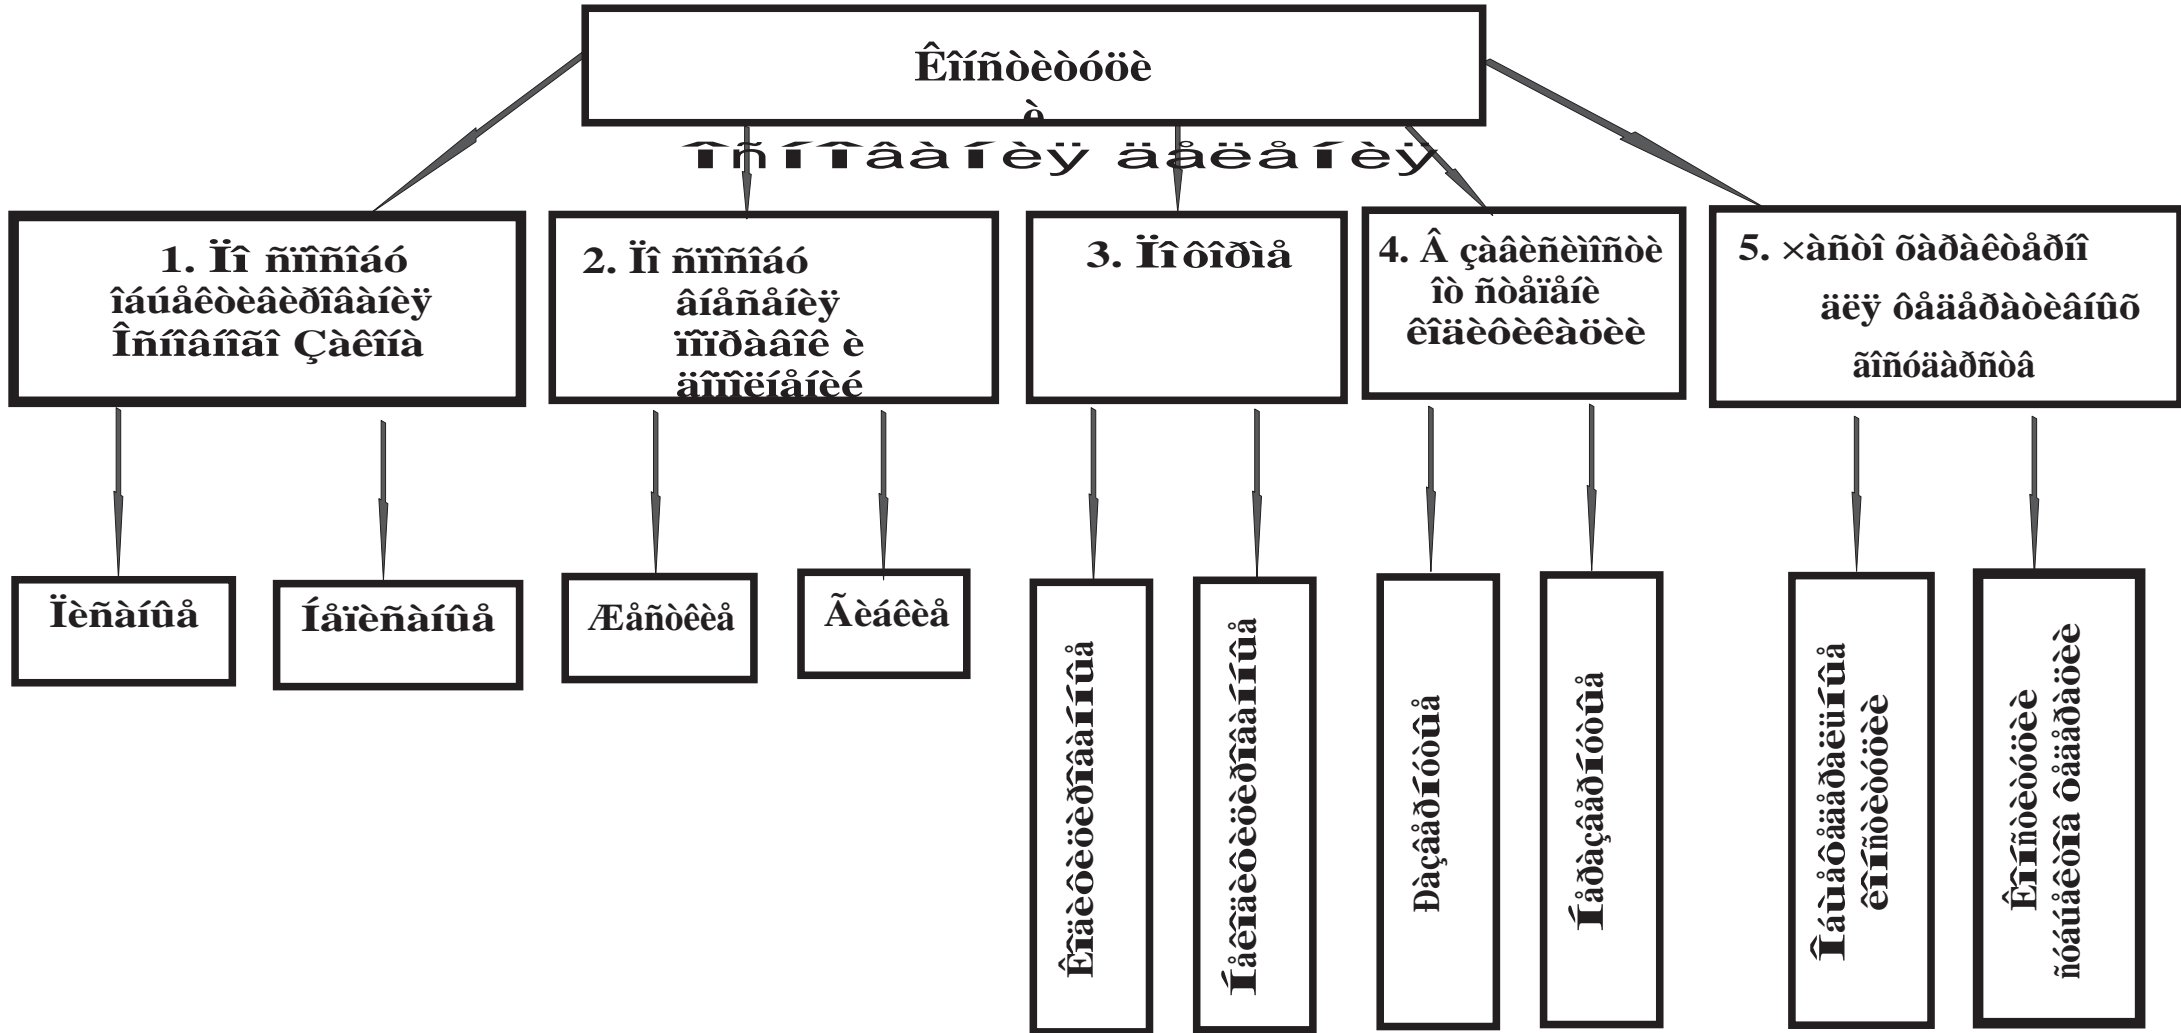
Êîíñòèòóöèè
è
Îñíîâàíèÿ äåëåíèÿ

1. Ïî ñïîñîáó îáúåêòèâèðîâàíèÿ Îñíîâíîãî Çàêîíà

2. Ïî ñïîñîáó âíåñåíèÿ ïîïðàâîê è äîïîëíåíèé

3. Ïî ôîðìå

4. Â çàâèñèìîñòè îò ñòåïåíè êîäèôèêàöèè

5. ×àñòî õàðàêòåðíî äëÿ ôåäåðàòèâíûõ ãîñóäàðñòâ

Ïèñàíûå

Íåïèñàíûå

Æåñòêèå

Ãèáêèå

Êîäèôèöèðîâàííûå

Íåêîäèôèöèðîâàííûå

Ðàçðîçíåííûå

Íåðàçðîçíåííûå

Îáùåôåäåðàëüíûå êîíñòèòóöèè

Êîíñòèòóöèè ñóáúåêòîâ ôåäåðàöèè